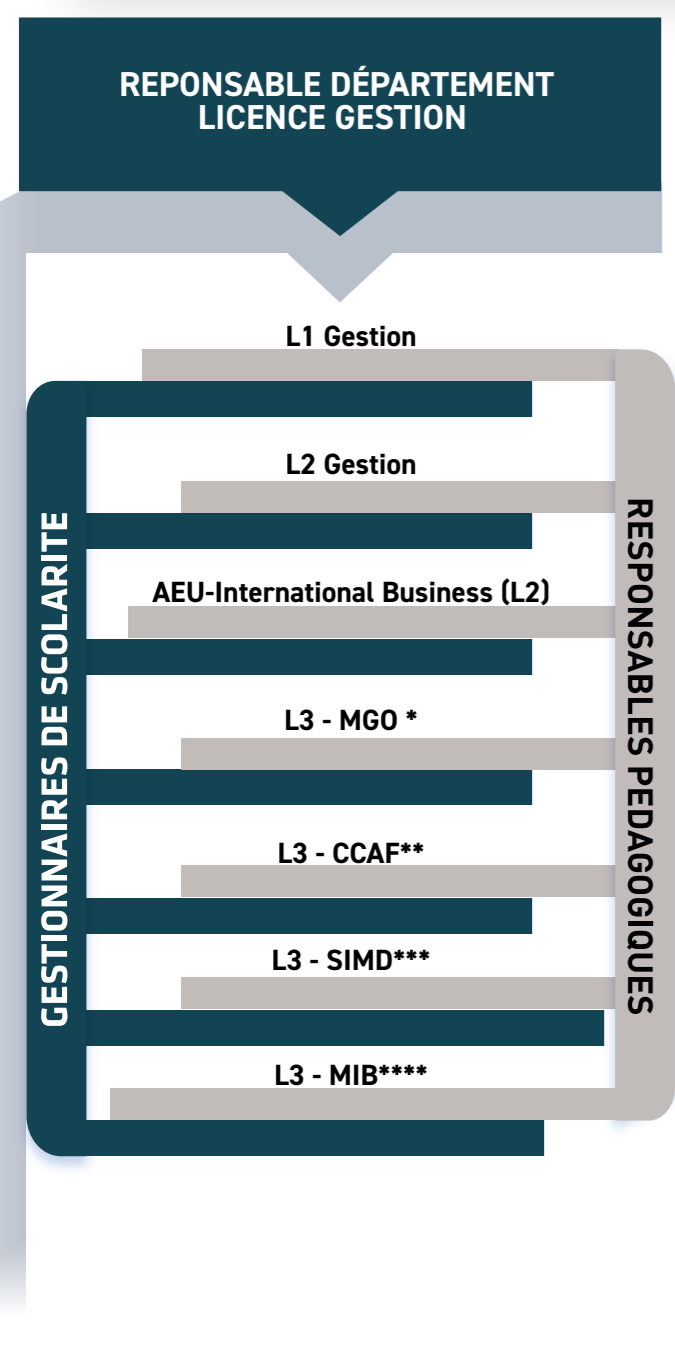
REPONSABLE DÉPARTEMENT
LICENCE GESTION

GESTIONNAIRES DE SCOLARITE

L1 Gestion

L2 Gestion

AEU-International Business (L2)

L3 - MGO *

L3 - CCAF**

L3 - SIMD***

L3 - MIB****

RESPONSABLES PEDAGOGIQUES